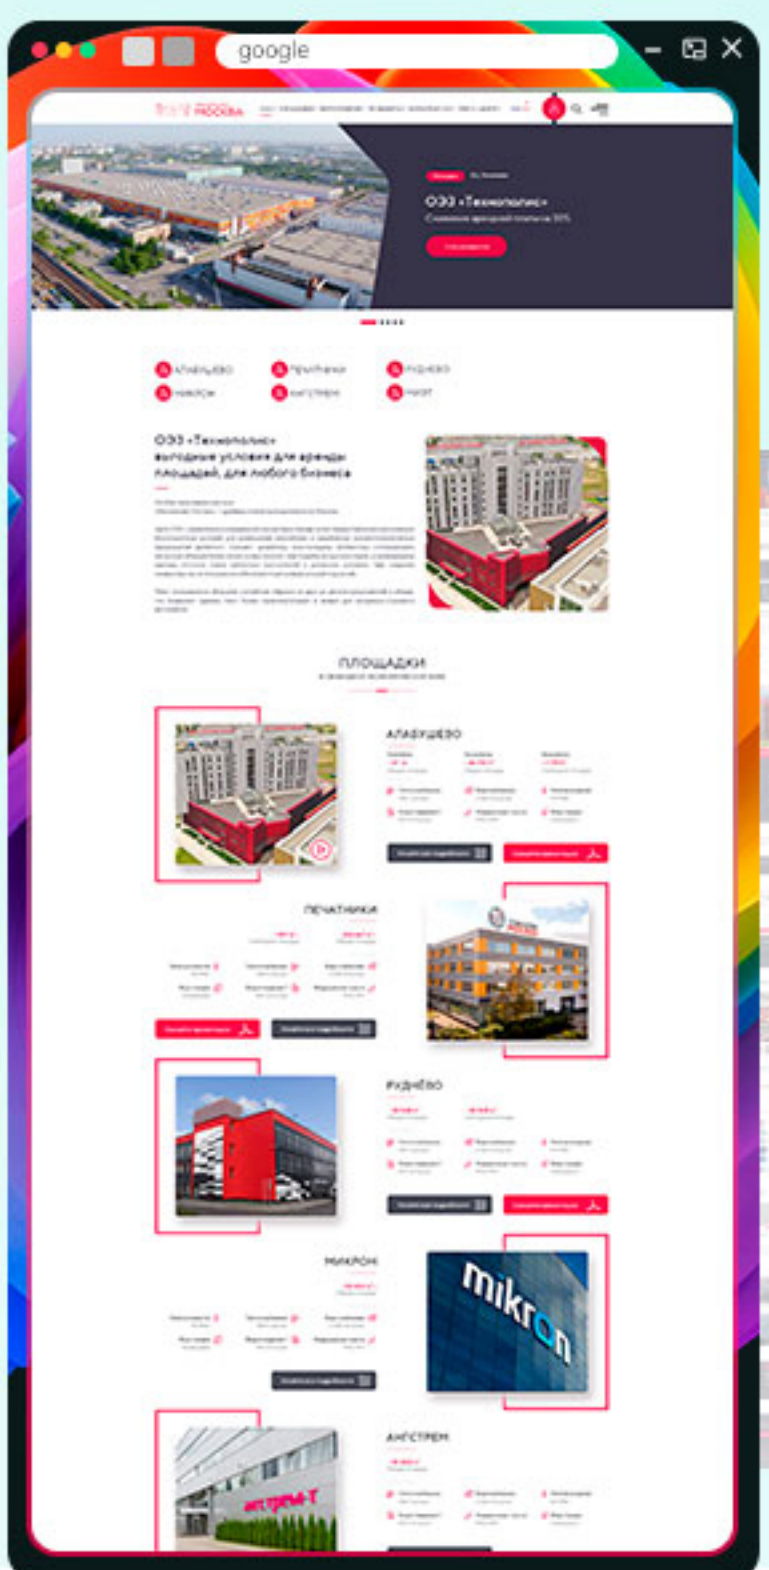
google

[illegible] МОСКВА

ОЭЗ «Технополис»
Снижение арендной платы 30%

АЛАБУШЕВО
ПЕЧАТНИКИ
РУДНЕВО
МИКРОН
АНГСТРЕМ
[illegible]

ОЭЗ «Технополис»
выгодные условия для аренды
площадей, для любого бизнеса

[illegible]

ПЛОЩАДКИ

АЛАБУШЕВО

ПЕЧАТНИКИ

РУДНЕВО

МИКРОН

mikron

АНГСТРЕМ

АНГСТРЕМ-Т